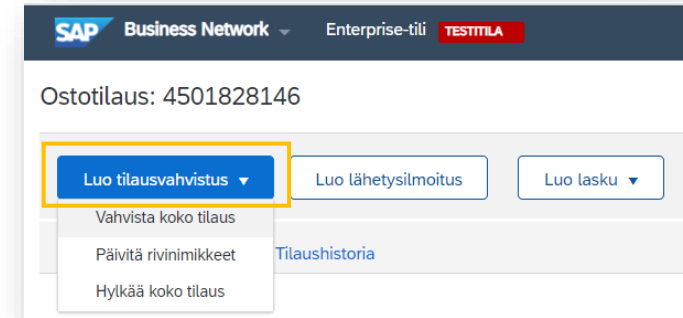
SAP Business Network

Enterprise-tili TESTITILA

Ostotilaus: 4501828146

Luo tilausvahvistus ▼

Luo lähetysilmoitus

Luo lasku ▼

Vahvista koko tilaus

Päivitä rivinimikkeet

Hylkää koko tilaus

Tilaushistoria